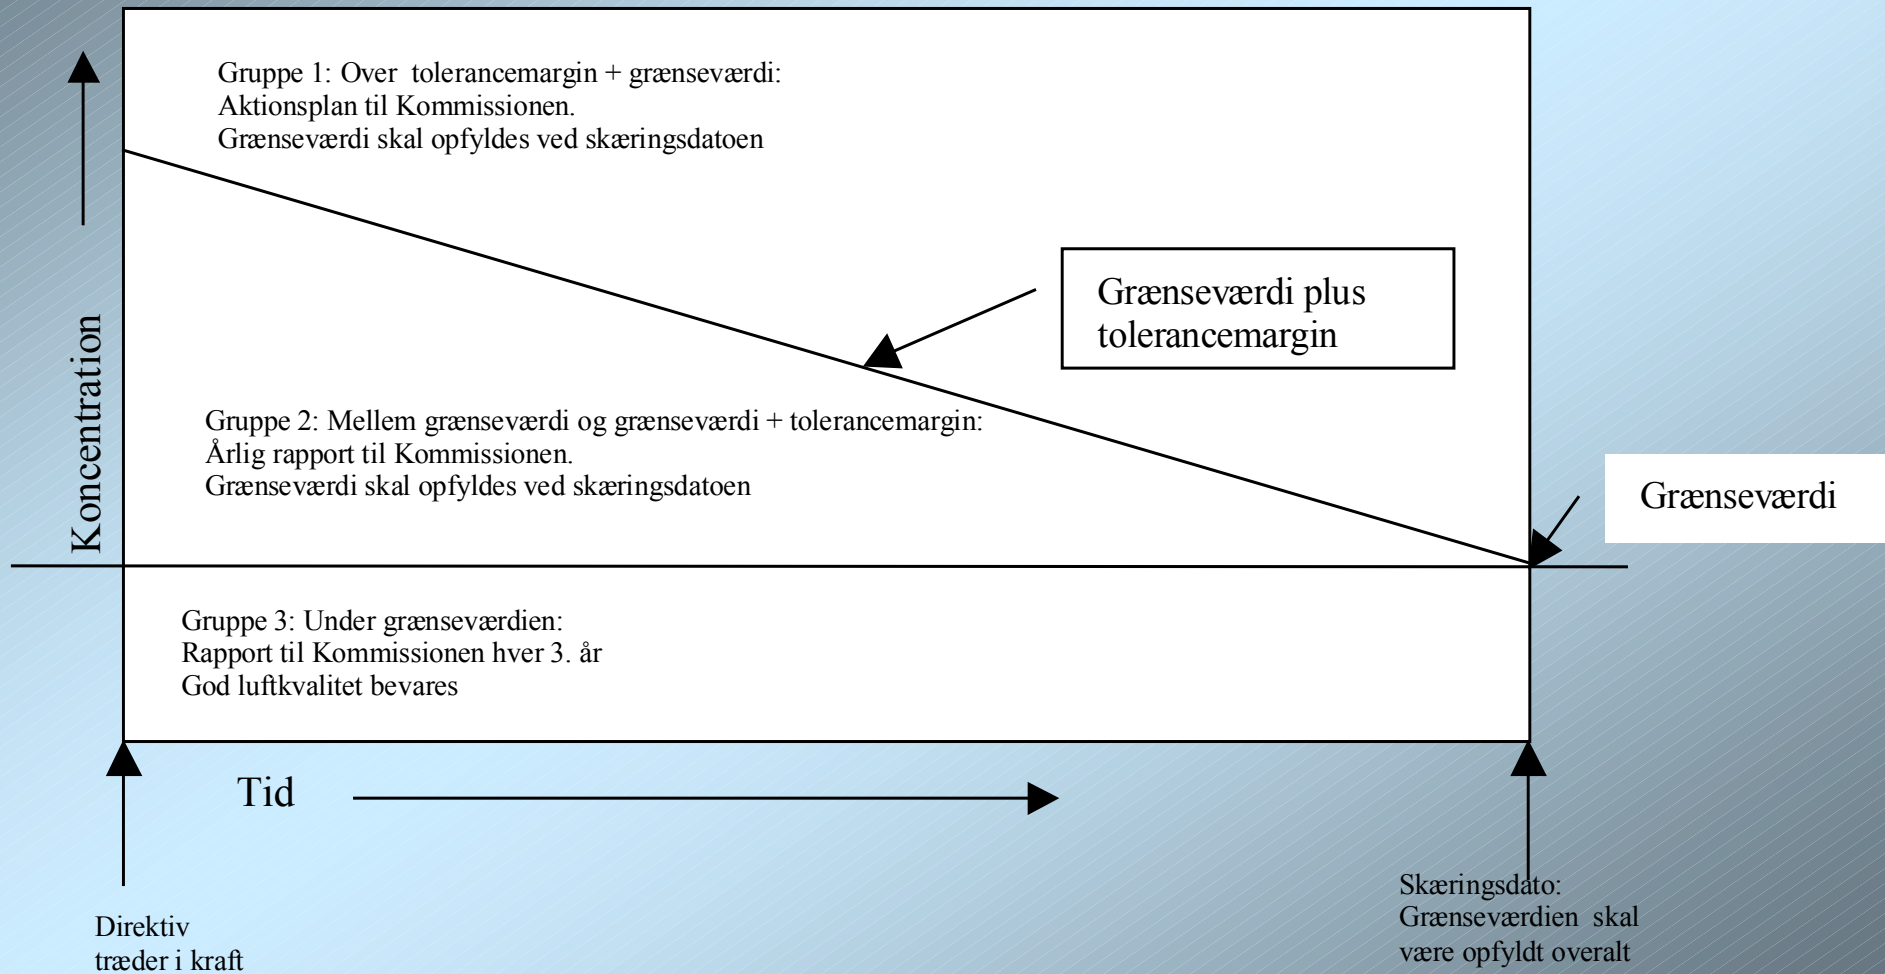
Gruppe 1: Over tolerancemargin + grænseværdi:
Aktionsplan til Kommissionen.
Grænseværdi skal opfyldes ved skæringsdatoen

Grænseværdi plus tolerancemargin

Koncentration

Gruppe 2: Mellem grænseværdi og grænseværdi + tolerancemargin:
Årlig rapport til Kommissionen.
Grænseværdi skal opfyldes ved skæringsdatoen

Grænseværdi

Gruppe 3: Under grænseværdien:
Rapport til Kommissionen hver 3. år
God luftkvalitet bevares

Tid

Direktiv træder i kraft

Skæringsdato:
Grænseværdien skal være opfyldt overalt